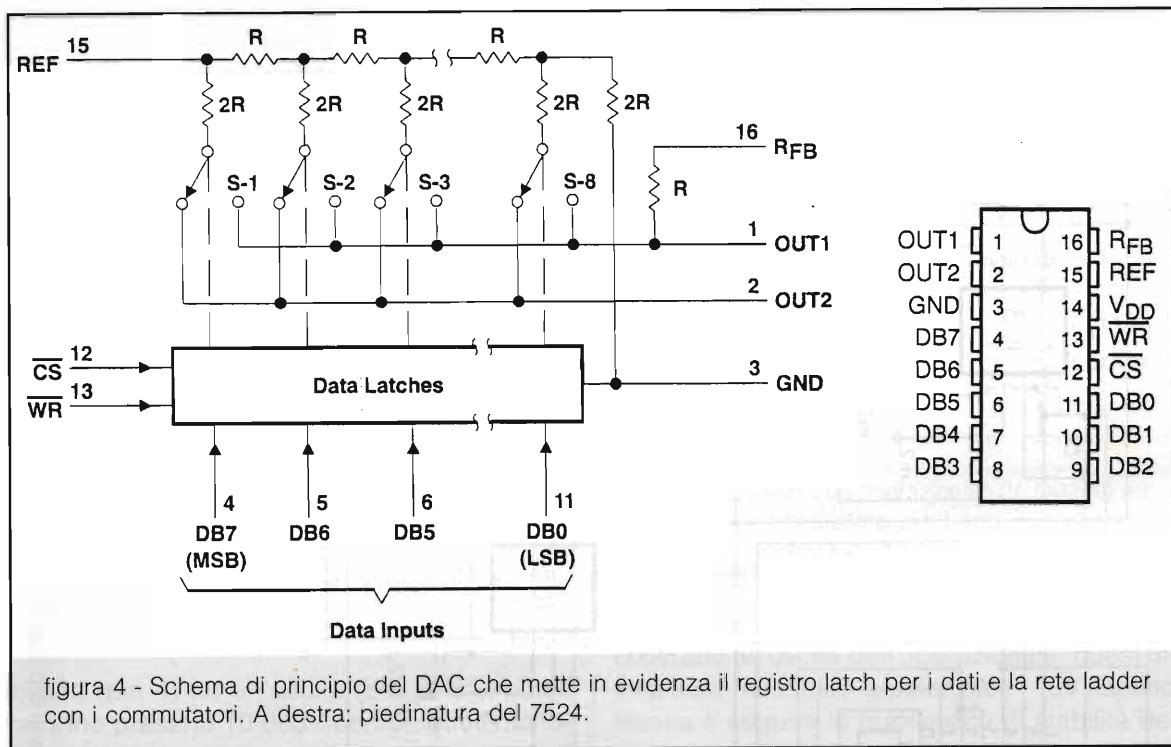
15
REF
R
R
R
2R
2R
2R
2R
2R
16 $R_{FB}$
S-1
S-2
S-3
S-8
R
1 OUT1
2 OUT2
$\overline{CS}$ 12
$\overline{WR}$ 13
Data Latches
3 GND
4
DB7
(MSB)
5
DB6
6
DB5
11
DB0
(LSB)
Data Inputs

| | | | |
|---|---|---|---|
| OUT1 | 1 | 16 | $R_{FB}$ |
| OUT2 | 2 | 15 | REF |
| GND | 3 | 14 | $V_{DD}$ |
| DB7 | 4 | 13 | $\overline{WR}$ |
| DB6 | 5 | 12 | $\overline{CS}$ |
| DB5 | 6 | 11 | DB0 |
| DB4 | 7 | 10 | DB1 |
| DB3 | 8 | 9 | DB2 |

figura 4 - Schema di principio del DAC che mette in evidenza il registro latch per i dati e la rete ladder con i commutatori. A destra: piedinatura del 7524.